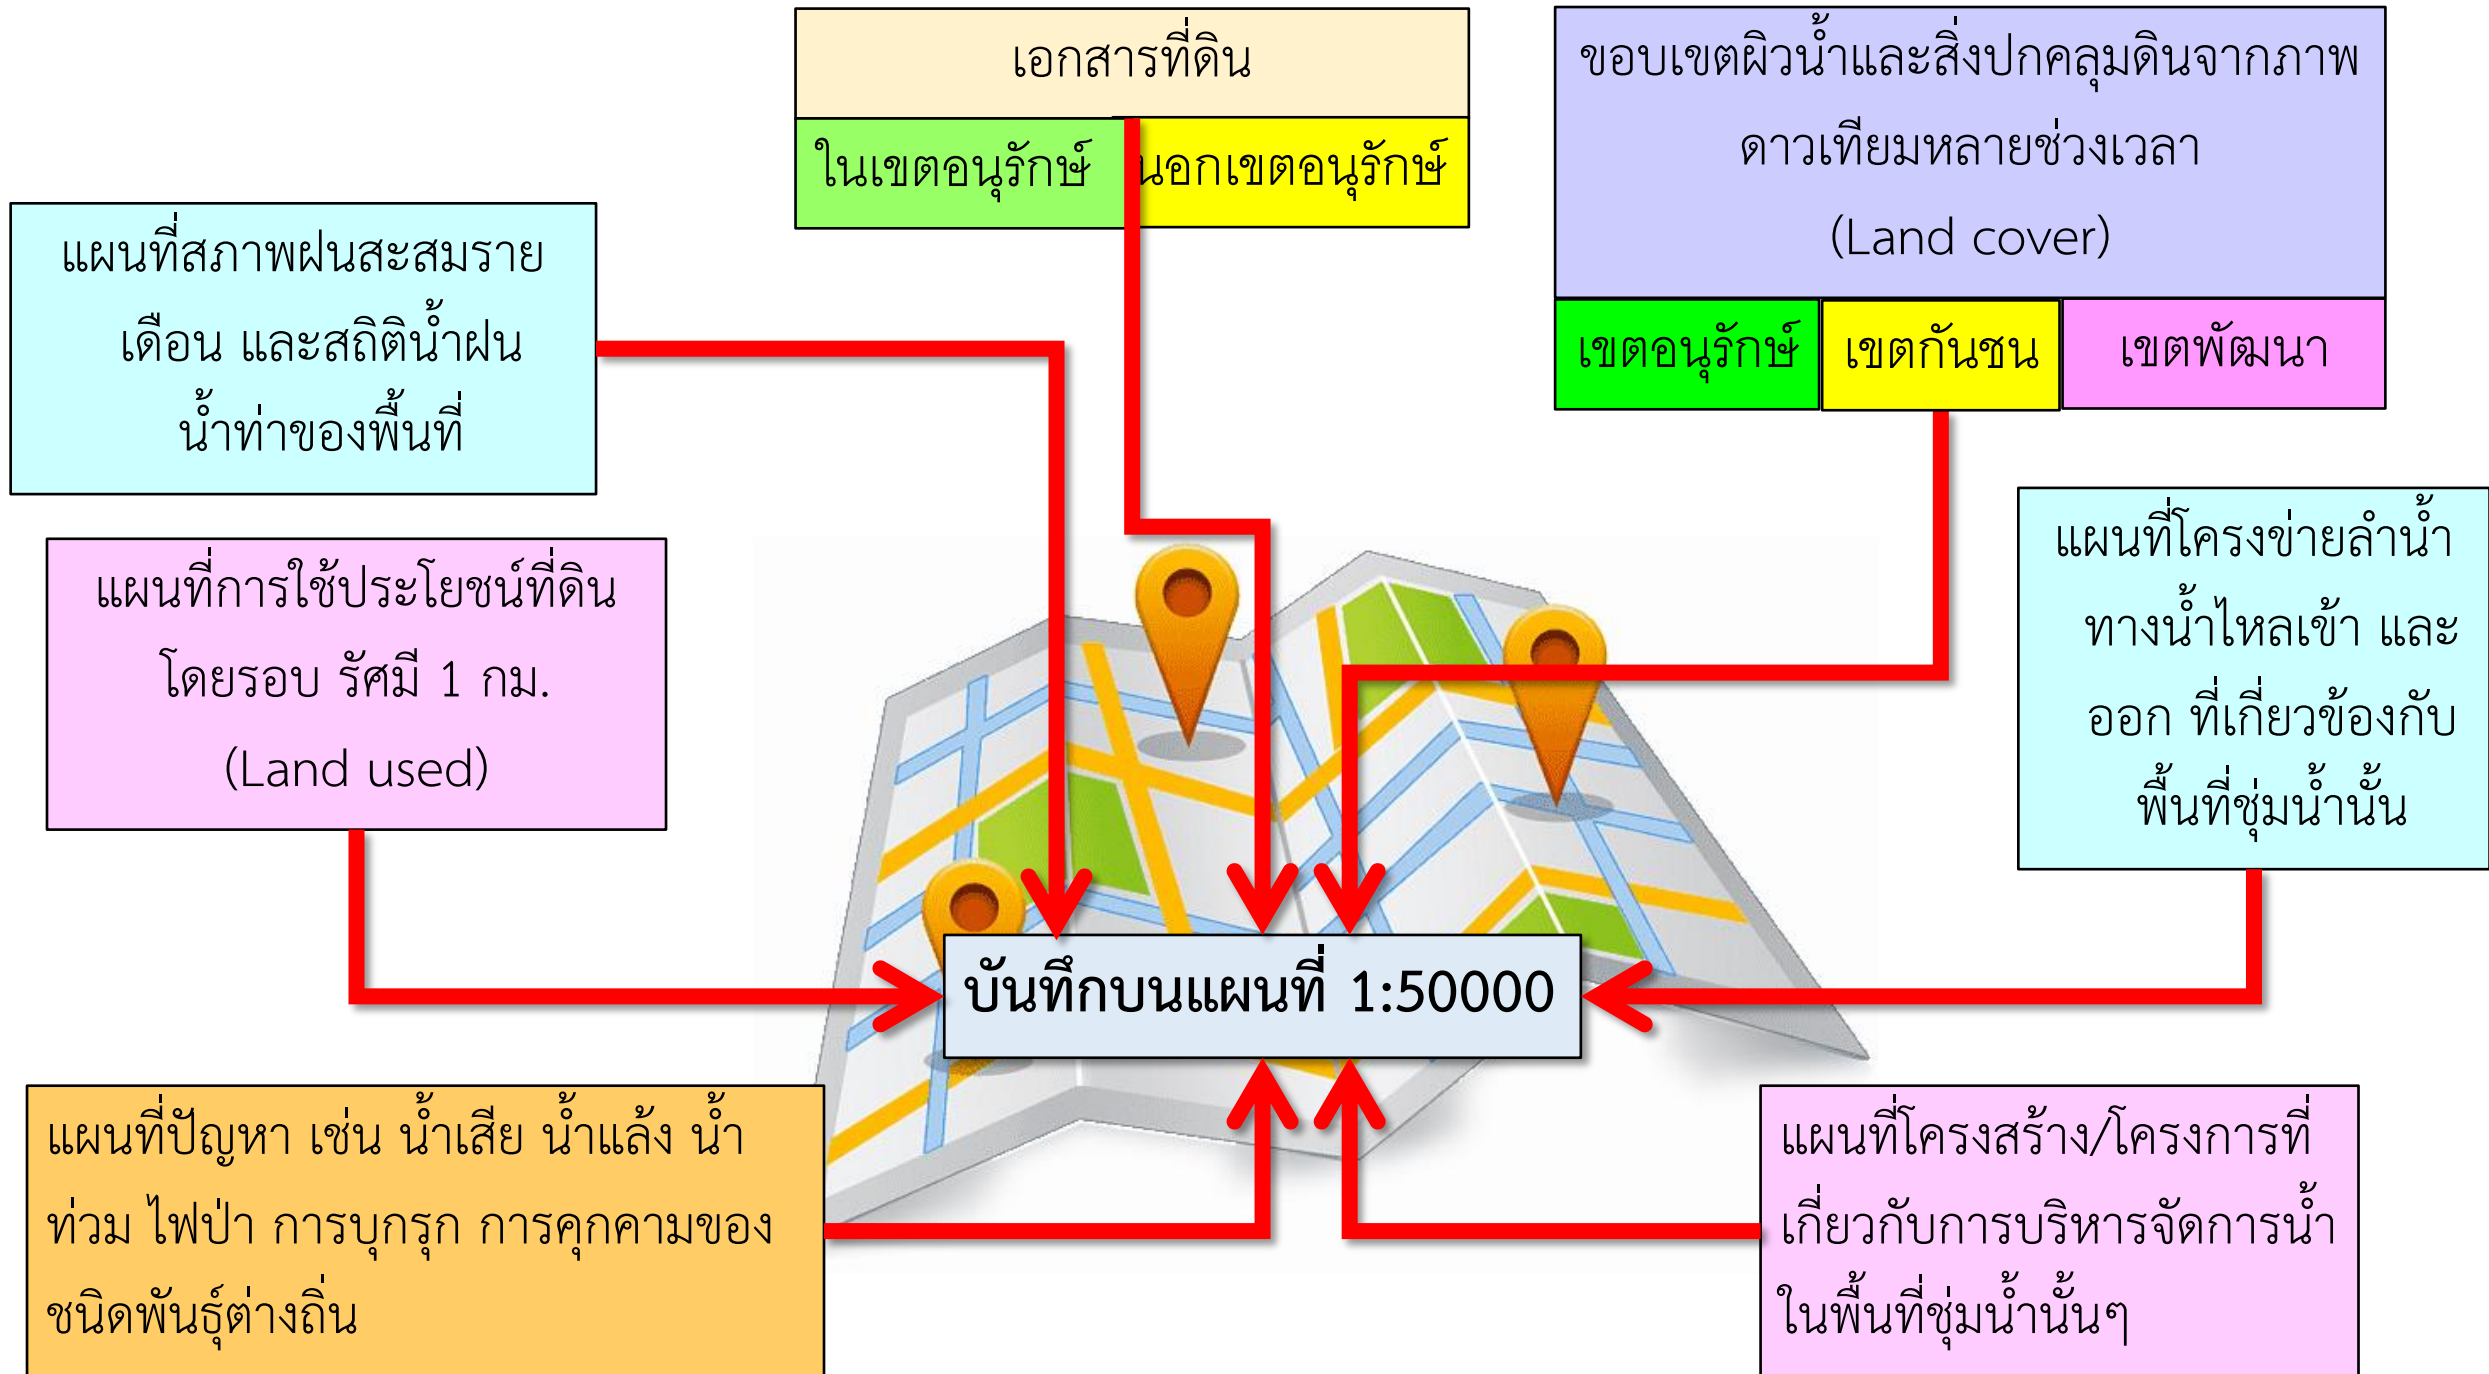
เอกสารที่ดิน

ในเขตอนุรักษ์

นอกเขตอนุรักษ์

ขอบเขตผิวน้ำและสิ่งปกคลุมดินจากภาพดาวเทียมหลายช่วงเวลา (Land cover)

เขตอนุรักษ์

เขตกันชน

เขตพัฒนา

แผนที่สภาพฝนสะสมรายเดือน และสถิติน้ำฝนน้ำท่าของพื้นที่

แผนที่การใช้ประโยชน์ที่ดินโดยรอบ รัศมี 1 กม. (Land used)

แผนที่โครงข่ายลำน้ำ ทางน้ำไหลเข้า และออก ที่เกี่ยวข้องกับพื้นที่ชุ่มน้ำนั้น

บันทึกบนแผนที่ 1:50000

แผนที่ปัญหา เช่น น้ำเสีย น้ำแล้ง น้ำท่วม ไฟป่า การบุกรุก การคุกคามของชนิดพันธุ์ต่างถิ่น

แผนที่โครงสร้าง/โครงการที่เกี่ยวกับการบริหารจัดการน้ำในพื้นที่ชุ่มน้ำนั้นๆ